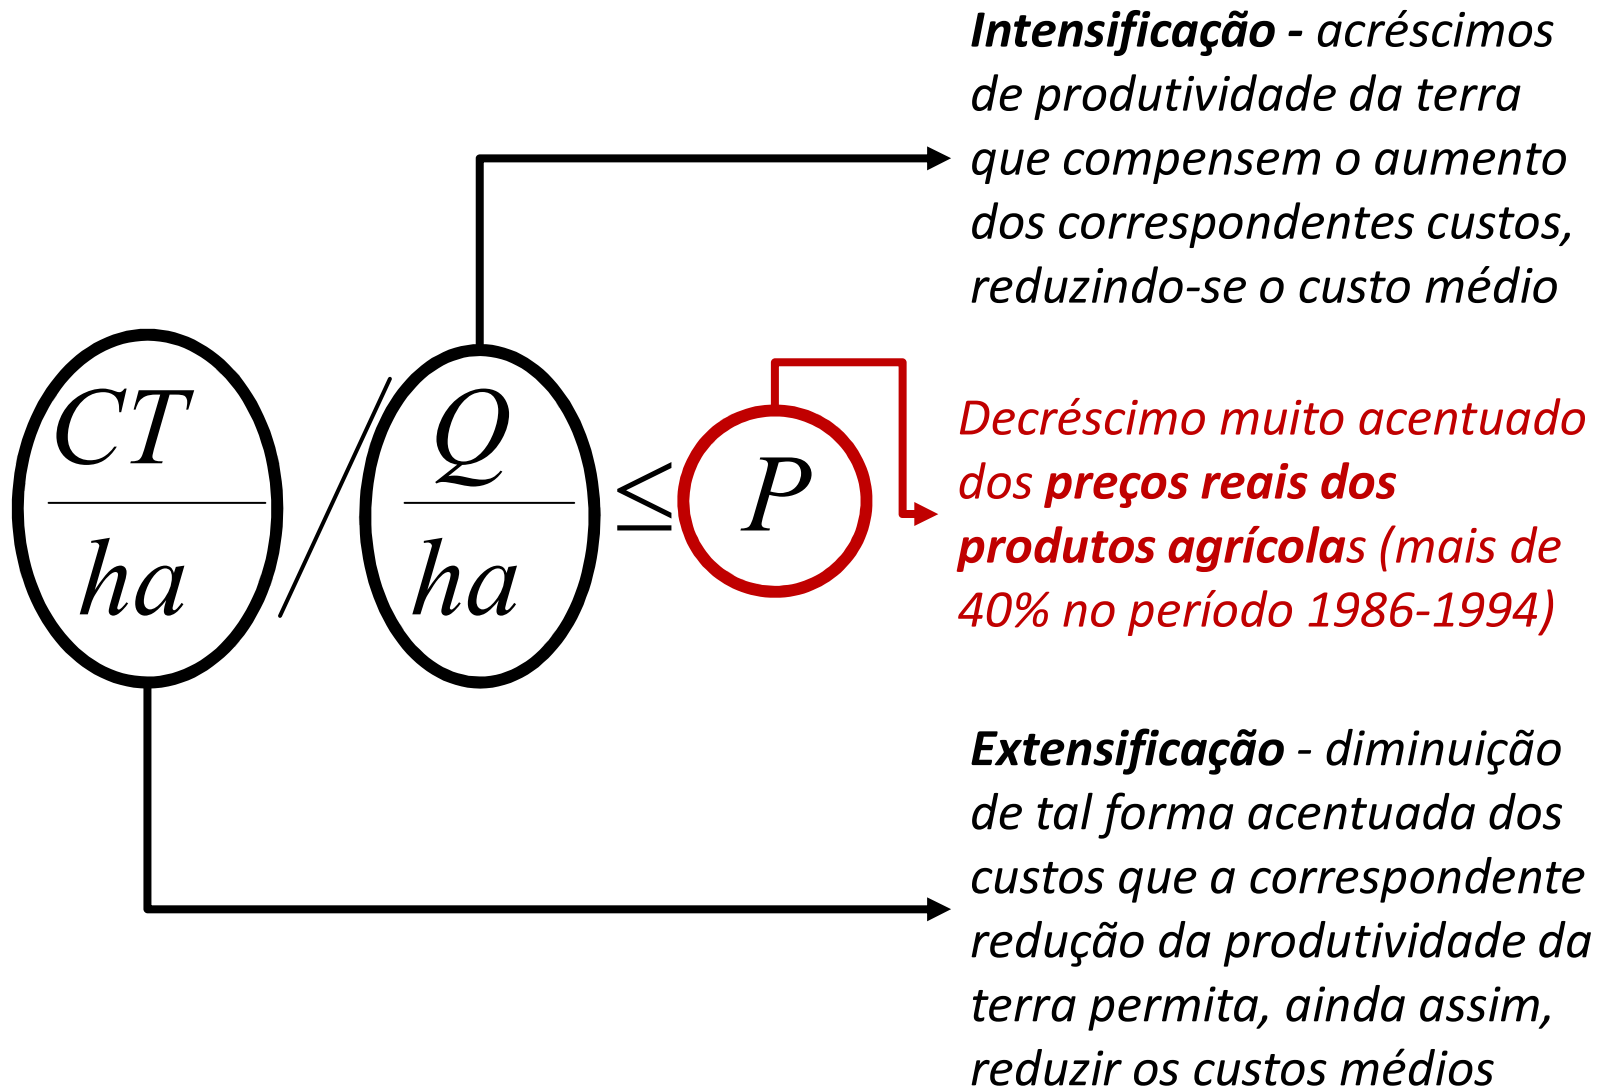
Intensificação - acréscimos de produtividade da terra que compensem o aumento dos correspondentes custos, reduzindo-se o custo médio

$\frac{CT}{ha} / \frac{Q}{ha} \leq P$

Decréscimo muito acentuado dos preços reais dos produtos agrícolas (mais de 40% no período 1986-1994)

Extensificação - diminuição de tal forma acentuada dos custos que a correspondente redução da produtividade da terra permita, ainda assim, reduzir os custos médios